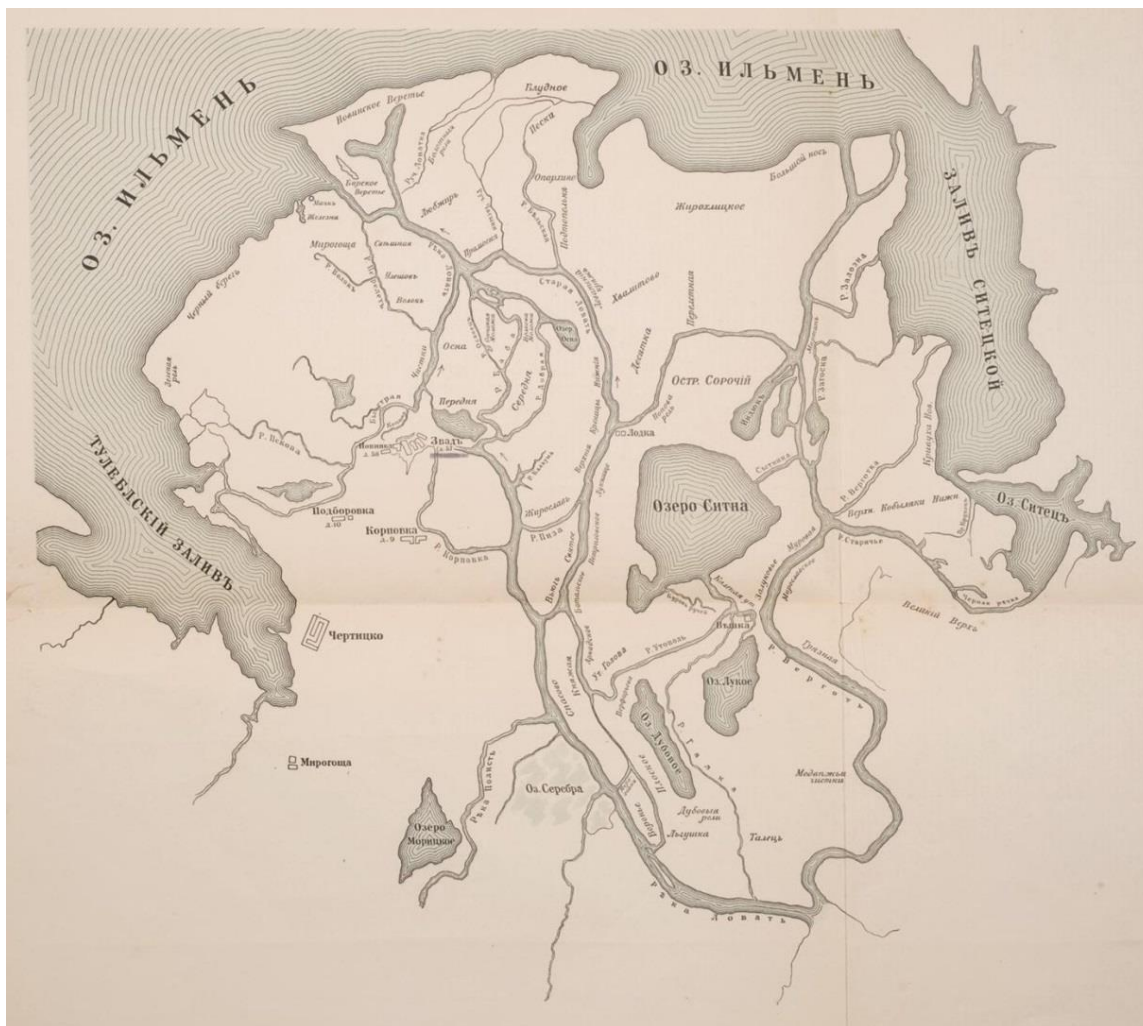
ОЗ. ИЛЬМЕНЬ
ОЗ. ИЛЬМЕНЬ
ЗАЛИВЪ СИТЕЦКОЙ
ТУГЕБСКІЙ ЗАЛИВЪ
Блудное
Новинское Веретье
Песка
Опарище
Большой нос
Жирохлицкое
Береское Веретье
Любжерь
Мирогоща
Сельцина
Яковлевъ
Волохъ
Черный берегъ
Оска
Передня
Середня
Старая Ловать
Хвалтово
Десятка
Остр. Сорочій
Р. Залозье
Р. Цемена
Ивкино
Звадь
Лодка
Озеро Ситна
Оз. Ситецъ
Подборовка
Корповка
Р. Корповка
Жирославъ
Р. Пизя
Р. Вергечка
Верхъ Кобыляки Нижн.
Р. Старичье
Великій Верхъ
Чертицко
Вяжма
Р. Уговль
Оз. Дукое
Оз. Дубовое
Р. Вергоча
Р. Галка
Мирогоща
Оз. Серебра
Озеро Морицкое
Ръка Полисть
Льгушка
Талецъ
Модажъя
Ръка Ловать
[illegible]